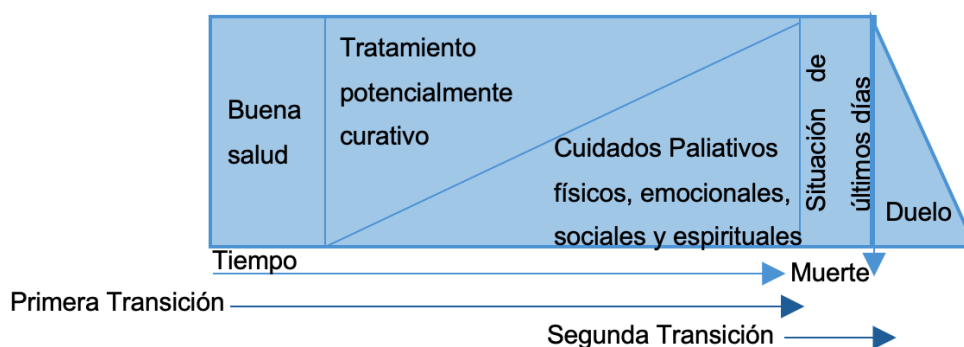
Buena salud

Tratamiento potencialmente curativo

Cuidados Paliativos físicos, emocionales, sociales y espirituales

Situación de últimos días

Duelo

Tiempo

Muerte

Primera Transición

Segunda Transición